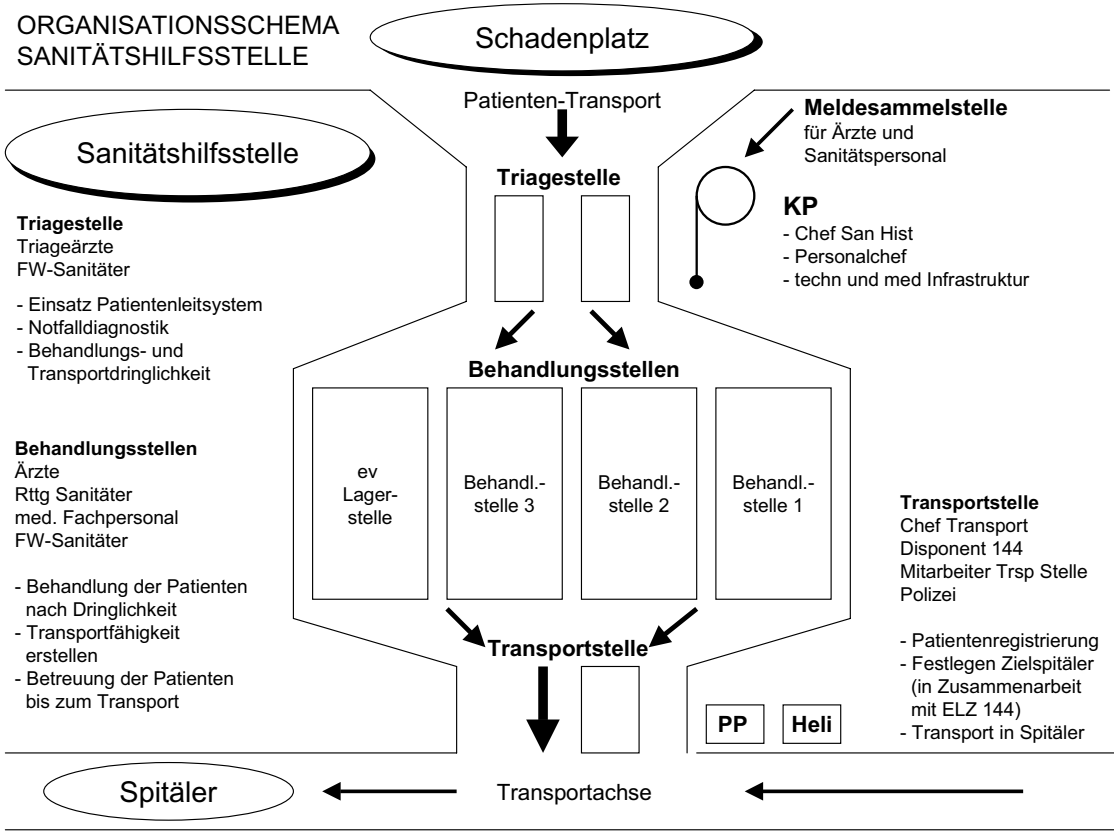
ORGANISATIONSSCHEMA
SANITÄTSHILFSSTELLE

Schadenplatz

Patienten-Transport

Sanitätshilfsstelle

Triagestelle

Meldesammelstelle
für Ärzte und
Sanitätspersonal

KP
- Chef San Hist
- Personalchef
- techn und med Infrastruktur

Triagestelle
Triageärzte
FW-Sanitäter

- Einsatz Patientenleitsystem
- Notfalldiagnostik
- Behandlungs- und Transportdringlichkeit

Behandlungsstellen

ev Lagerstelle

Behandl.-stelle 3

Behandl.-stelle 2

Behandl.-stelle 1

Behandlungsstellen
Ärzte
Rttg Sanitäter
med. Fachpersonal
FW-Sanitäter

- Behandlung der Patienten nach Dringlichkeit
- Transportfähigkeit erstellen
- Betreuung der Patienten bis zum Transport

Transportstelle
Chef Transport
Disponent 144
Mitarbeiter Trsp Stelle
Polizei

- Patientenregistrierung
- Festlegen Zielspitäler (in Zusammenarbeit mit ELZ 144)
- Transport in Spitäler

Transportstelle

PP

Heli

Spitäler

Transportachse